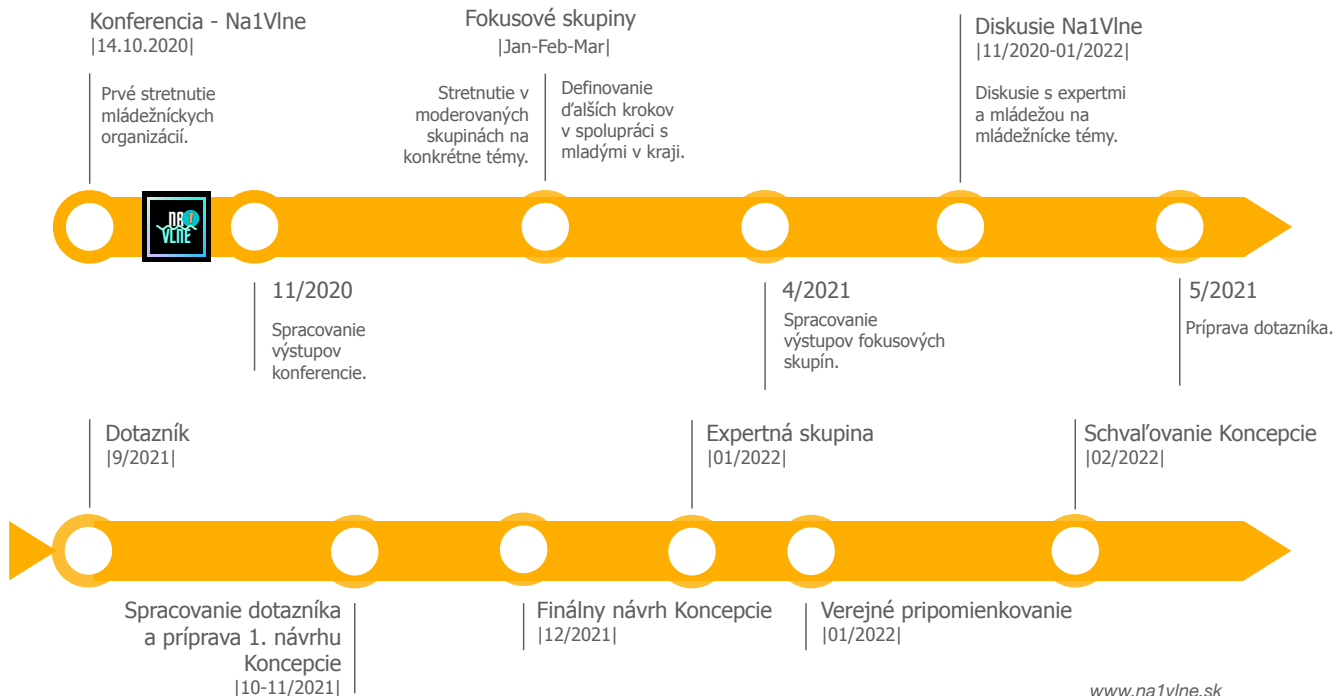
Konferencia - Na1Vlne
|14.10.2020|

Prvé stretnutie mládežníckych organizácií.

NA 1 VLNE

Fokusové skupiny
|Jan-Feb-Mar|

Stretnutie v moderovaných skupinách na konkrétne témy.

Definovanie ďalších krokov v spolupráci s mladými v kraji.

Diskusie Na1Vlne
|11/2020-01/2022|

Diskusie s expertmi a mládežou na mládežnícke témy.

11/2020

Spracovanie výstupov konferencie.

4/2021

Spracovanie výstupov fokusových skupín.

5/2021

Príprava dotazníka.

Dotazník
|9/2021|

Expertná skupina
|01/2022|

Schvaľovanie Koncepcie
|02/2022|

Spracovanie dotazníka a príprava 1. návrhu Koncepcie
|10-11/2021|

Finálny návrh Koncepcie
|12/2021|

Verejné pripomienkovanie
|01/2022|

www.na1vlne.sk